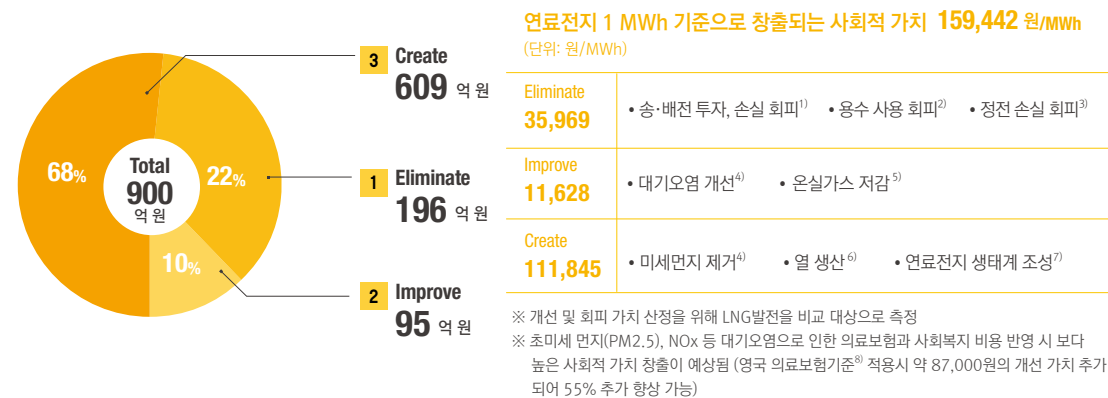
68%

Total
900
억 원

22%

10%

3 Create
609 억 원

1 Eliminate
196 억 원

2 Improve
95 억 원

연료전지 1 MWh 기준으로 창출되는 사회적 가치 159,442 원/MWh
(단위: 원/MWh)

| | |
|---|---|
| Eliminate 35,969 | • 송·배전 투자, 손실 회피$^{1)}$ • 용수 사용 회피$^{2)}$ • 정전 손실 회피$^{3)}$ |
| Improve 11,628 | • 대기오염 개선$^{4)}$ • 온실가스 저감$^{5)}$ |
| Create 111,845 | • 미세먼지 제거$^{4)}$ • 열 생산$^{6)}$ • 연료전지 생태계 조성$^{7)}$ |

※ 개선 및 회피 가치 산정을 위해 LNG발전을 비교 대상으로 측정
※ 초미세 먼지(PM2.5), NOx 등 대기오염으로 인한 의료보험과 사회복지 비용 반영 시 보다 높은 사회적 가치 창출이 예상됨 (영국 의료보험기준$^{8)}$ 적용시 약 87,000원의 개선 가치 추가 되어 55% 추가 향상 가능)